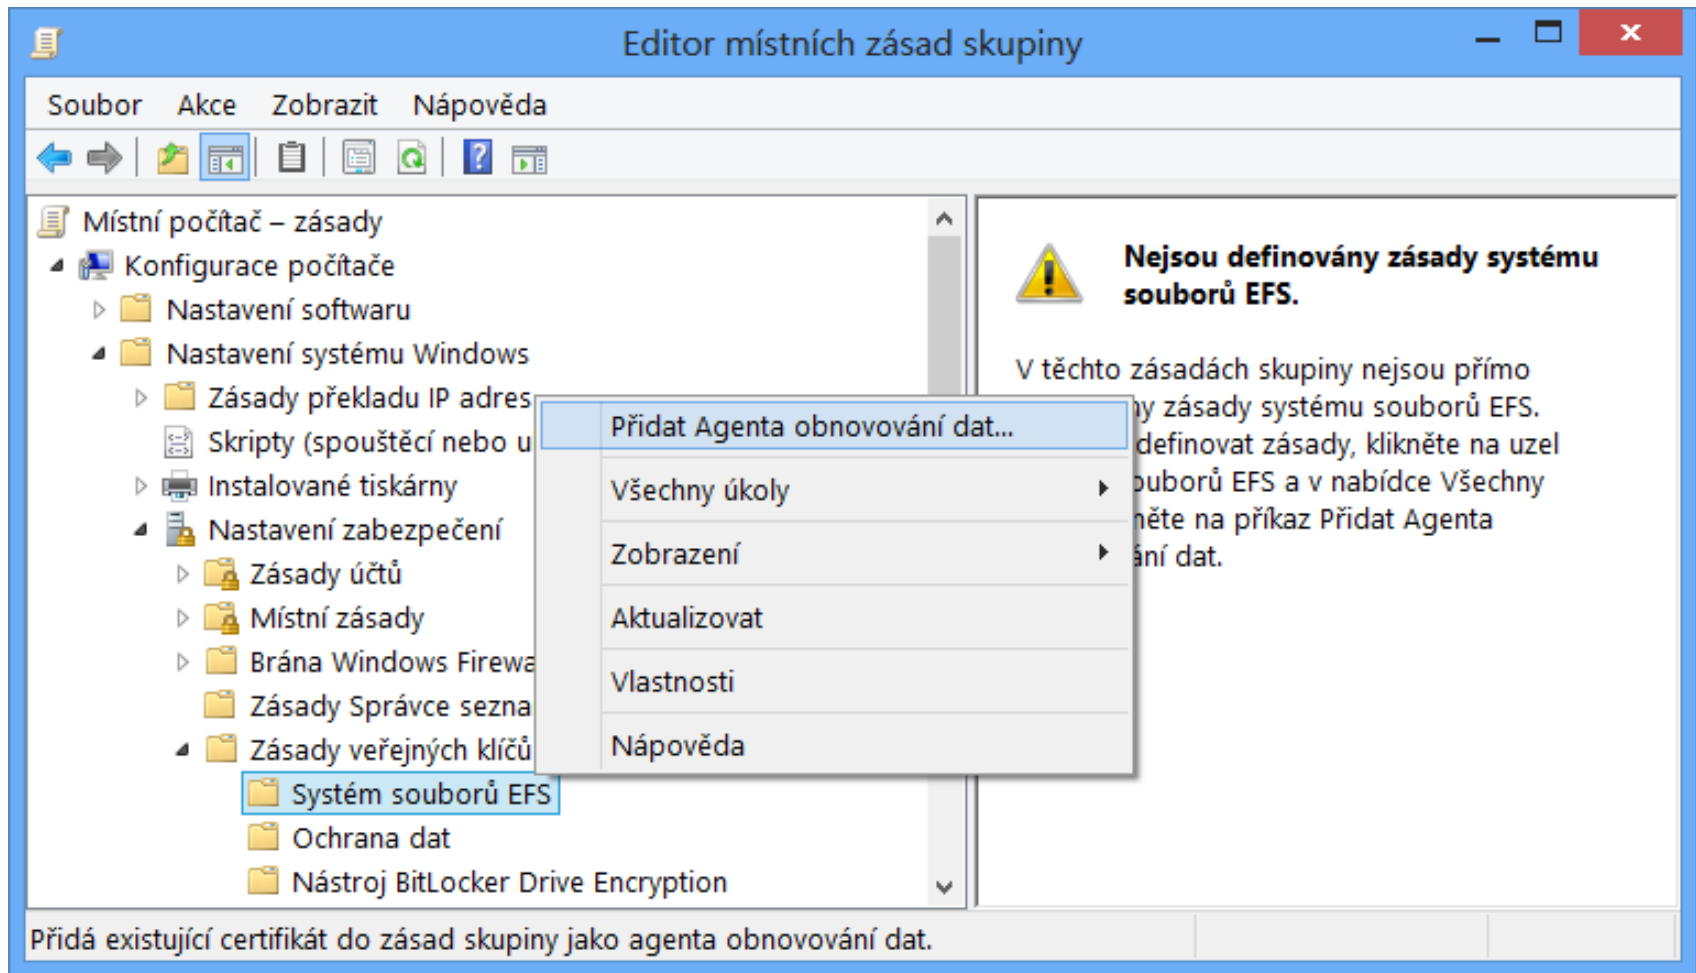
Editor místních zásad skupiny

Soubor Akce Zobrazit Nápověda

Místní počítač – zásady
Konfigurace počítače
Nastavení softwaru
Nastavení systému Windows
Zásady překladu IP adres
Skripty (spouštěcí nebo u
Instalované tiskárny
Nastavení zabezpečení
Zásady účtů
Místní zásady
Brána Windows Firewa
Zásady Správce sezna
Zásady veřejných klíčů
Systém souborů EFS
Ochrana dat
Nástroj BitLocker Drive Encryption

Přidat Agenta obnovování dat...
Všechny úkoly
Zobrazení
Aktualizovat
Vlastnosti
Nápověda

Nejsou definovány zásady systému souborů EFS.

V těchto zásadách skupiny nejsou přímo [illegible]y zásady systému souborů EFS. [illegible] definovat zásady, klikněte na uzel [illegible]ouborů EFS a v nabídce Všechny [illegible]ěte na příkaz Přidat Agenta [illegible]ání dat.

Přidá existující certifikát do zásad skupiny jako agenta obnovování dat.